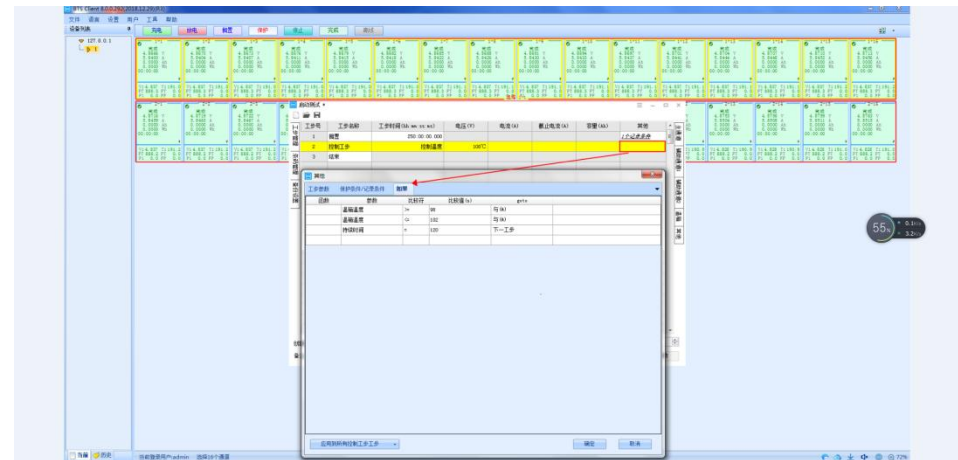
BTS Client 8.0.0

文件 设备 设置 用户 工具 帮助

设备列表

127.0.0.1

1-1

启动 暂停 保护 停止 完成 测试

启动测试

| 工步号 | 工步名称 | 工步时间(hh:mm:ss.ms) | 电压(V) | 电流(A) | 截止电流(A) | 容量(Ah) | 其他 |
|---|---|---|---|---|---|---|---|
| 1 | 搁置 | 250:00:00.000 | | | | | 1个记录条件 |
| 2 | 控制工步 | 控制温度 | 100℃ | | | | |
| 3 | 结束 | | | | | | |

其他

工步参数 保护条件/记录条件 跳转

| 因数 | 参数 | 比较符 | 比较值(s) | goto |
|---|---|---|---|---|
| | 温箱温度 | >= | 98 | 与(&) |
| | 温箱温度 | <= | 102 | 与(&) |
| | 持续时间 | = | 120 | 下一工步 |

应用到所有控制工步工步

确定 取消

55%

0.1K/s

3.2K/s

当前登录用户:admin 连接10个通道